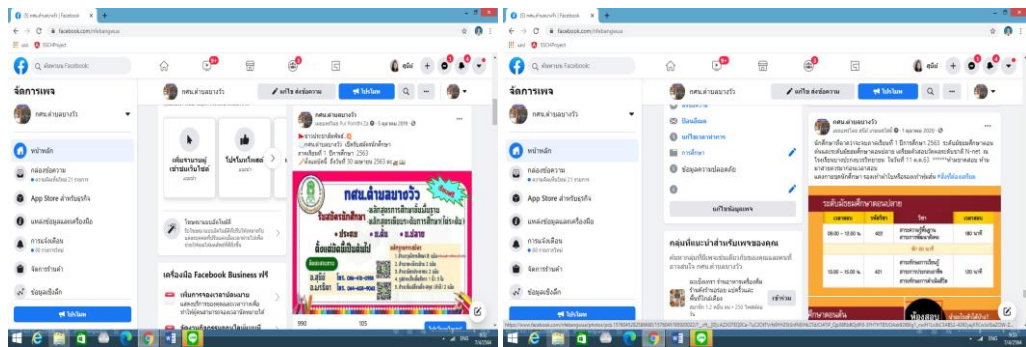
(5) กศน.ตำบลนาวัง | Facebook
facebook.com/nfebangwua
ค้นหาบน Facebook
จัดการเพจ
กศน.ตำบลนาวัง
หน้าหลัก
กล่องข้อความ
App Store สำหรับธุรกิจ
แหล่งข้อมูลและเครื่องมือ
การแจ้งเตือน
จัดการข่าวค้ำ
ข้อมูลเชิงลึก
โปรโมท
กศน.ตำบลนาวัง
แก้ไข ส่งข้อความ
โปรโมท
เพิ่มรายการรับเข้าร่วมหน้าเพจ
โปรโมทโพสต์
เครื่องมือ Facebook Business ฟรี
กศน.ตำบลนาวัง
ขอประชาสัมพันธ์
กศน.ตำบลนาวัง เปิดรับสมัครนักศึกษา
ภาคเรียนที่ 1 ปีการศึกษา 2563
กศน.ตำบลนาวัง
รับสมัครนักศึกษา
ประถม ม.ต้น ม.ปลาย
990
105

(5) กศน.ตำบลนาวัง | Facebook
facebook.com/nfebangwua
ค้นหาบน Facebook
จัดการเพจ
กศน.ตำบลนาวัง
หน้าหลัก
กล่องข้อความ
App Store สำหรับธุรกิจ
แหล่งข้อมูลและเครื่องมือ
การแจ้งเตือน
จัดการข่าวค้ำ
ข้อมูลเชิงลึก
โปรโมท
กศน.ตำบลนาวัง
แก้ไข ส่งข้อความ
โปรโมท
แก้ไขข้อมูลเพจ
กลุ่มที่แนะนำสำหรับเพจของคุณ
เข้าร่วม
กศน.ตำบลนาวัง
1 กรกฎาคม 2020
ระดับมัธยมศึกษาตอนปลาย
เวลาสอบ
รหัสวิชา
วิชา
เวลาสอบ
09.00 – 12.00 น.
13.00 – 15.00 น.
180 นาที
120 นาที
ห้องสอบ